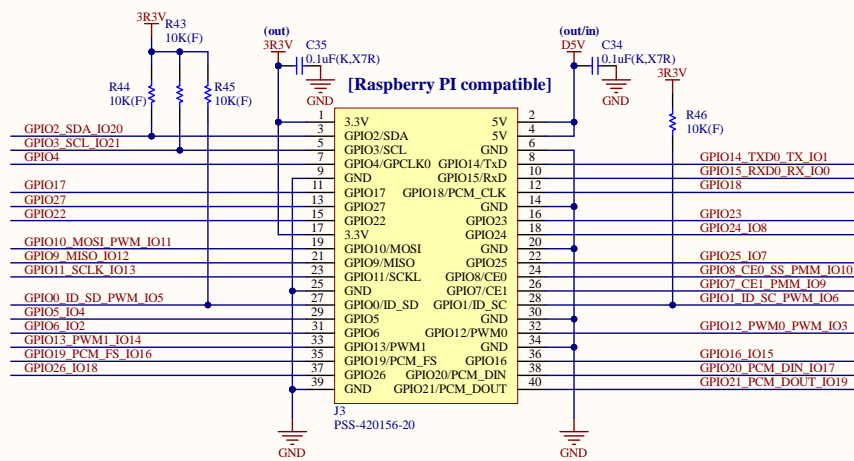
3R3V
R43
10K(F)
R44
10K(F)
R45
10K(F)
(out)
3R3V
C35
0.1uF(K,X7R)
GND
[Raspberry PI compatible]
(out/in)
D5V
C34
0.1uF(K,X7R)
GND
3R3V
R46
10K(F)

GPIO2_SDA_IO20
GPIO3_SCL_IO21
GPIO4
GPIO17
GPIO27
GPIO22
GPIO10_MOSI_PWM_IO11
GPIO9_MISO_IO12
GPIO11_SCLK_IO13
GPIO0_ID_SD_PWM_IO5
GPIO5_IO4
GPIO6_IO2
GPIO13_PWM1_IO14
GPIO19_PCM_FS_IO16
GPIO26_IO18

| | | | |
|---|---|---|---|
| 1 | 3.3V | 5V | 2 |
| 3 | GPIO2/SDA | 5V | 4 |
| 5 | GPIO3/SCL | GND | 6 |
| 7 | GPIO4/GPCLK0 | GPIO14/TxD | 8 |
| 9 | GND | GPIO15/RxD | 10 |
| 11 | GPIO17 | GPIO18/PCM_CLK | 12 |
| 13 | GPIO27 | GND | 14 |
| 15 | GPIO22 | GPIO23 | 16 |
| 17 | 3.3V | GPIO24 | 18 |
| 19 | GPIO10/MOSI | GND | 20 |
| 21 | GPIO9/MISO | GPIO25 | 22 |
| 23 | GPIO11/SCKL | GPIO8/CE0 | 24 |
| 25 | GND | GPIO7/CE1 | 26 |
| 27 | GPIO0/ID_SD | GPIO1/ID_SC | 28 |
| 29 | GPIO5 | GND | 30 |
| 31 | GPIO6 | GPIO12/PWM0 | 32 |
| 33 | GPIO13/PWM1 | GND | 34 |
| 35 | GPIO19/PCM_FS | GPIO16 | 36 |
| 37 | GPIO26 | GPIO20/PCM_DIN | 38 |
| 39 | GND | GPIO21/PCM_DOUT | 40 |

J3
PSS-420156-20

GPIO14_TXD0_TX_IO1
GPIO15_RXD0_RX_IO0
GPIO18
GPIO23
GPIO24_IO8
GPIO25_IO7
GPIO8_CE0_SS_PMM_IO10
GPIO7_CE1_PMM_IO9
GPIO1_ID_SC_PWM_IO6
GPIO12_PWM0_PWM_IO3
GPIO16_IO15
GPIO20_PCM_DIN_IO17
GPIO21_PCM_DOUT_IO19
GND
GND